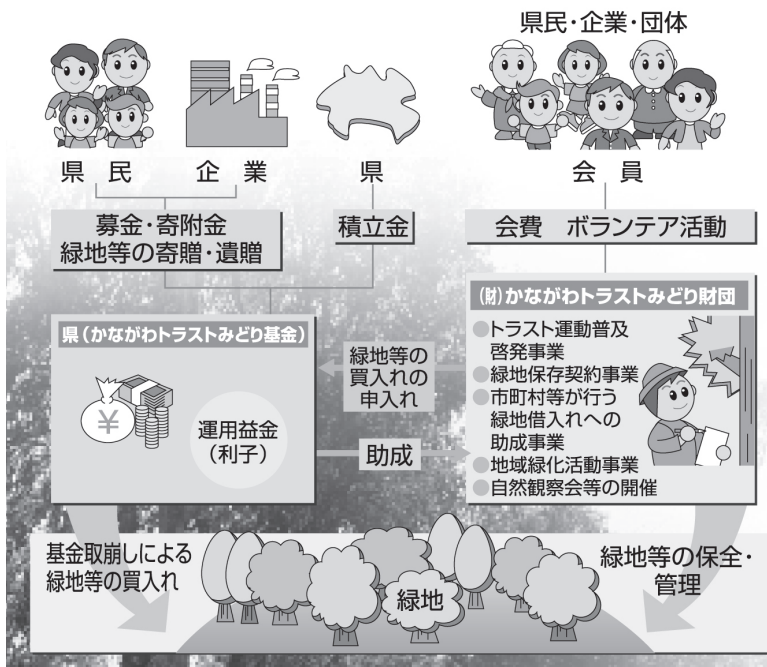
県民・企業・団体

県民　企業　県　会員

募金・寄附金
緑地等の寄贈・遺贈

積立金

会費　ボランテア活動

㈶かながわトラストみどり財団
●トラスト運動普及啓発事業
●緑地保存契約事業
●市町村等が行う緑地借入れへの助成事業
●地域緑化活動事業
●自然観察会等の開催

県（かながわトラストみどり基金）

¥

運用益金（利子）

緑地等の買入れの申入れ

助成

基金取崩しによる緑地等の買入れ

緑地等の保全・管理

緑地